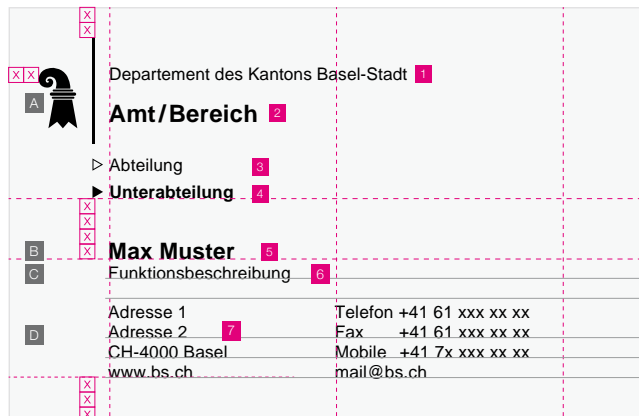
X
X
X X
A
Departement des Kantons Basel-Stadt 1
Amt/Bereich 2
▷ Abteilung 3
▶ Unterabteilung 4
X
X
X
B X
Max Muster 5
C
Funktionsbeschreibung 6

D

| Adresse 1 | Telefon +41 61 xxx xx xx |
|---|---|
| Adresse 2 7 | Fax +41 61 xxx xx xx |
| CH-4000 Basel | Mobile +41 7x xxx xx xx |
| www.bs.ch | mail@bs.ch |

X
X
X